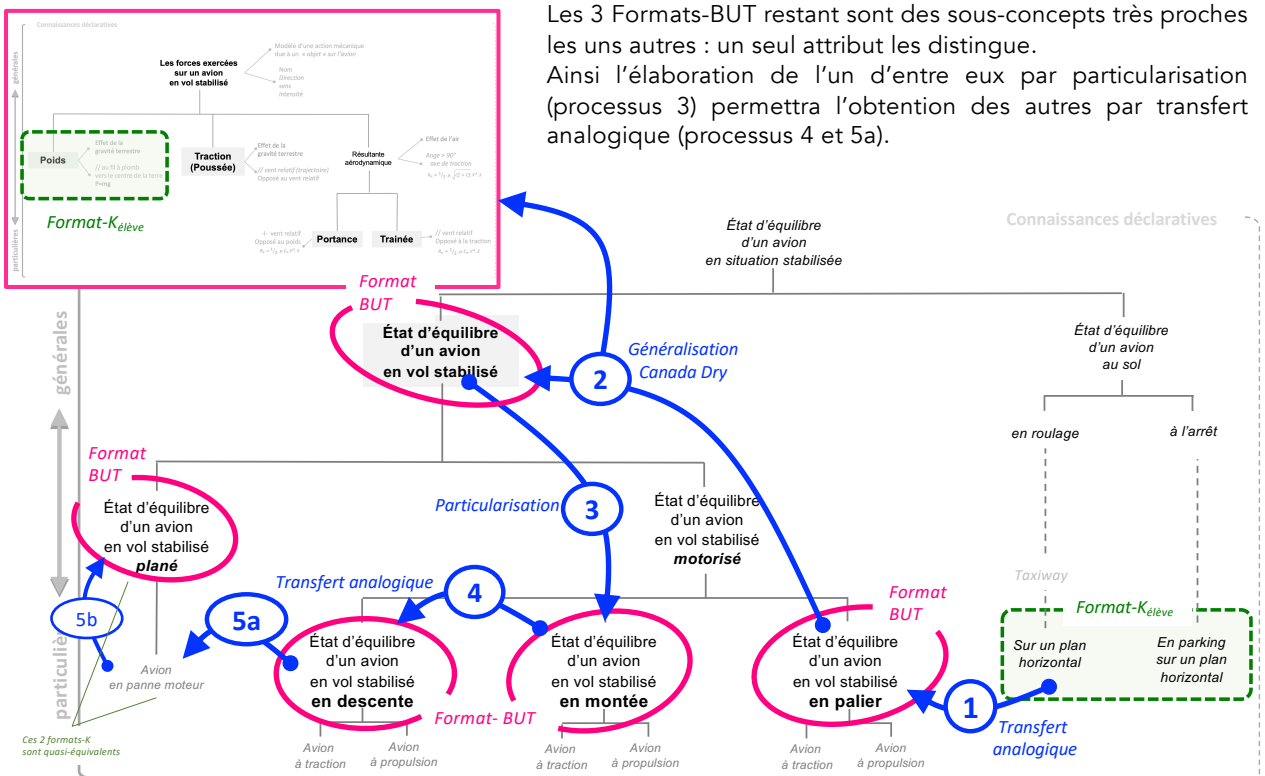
Les 3 Formats-BUT restant sont des sous-concepts très proches les uns autres : un seul attribut les distingue.
Ainsi l'élaboration de l'un d'entre eux par particularisation (processus 3) permettra l'obtention des autres par transfert analogique (processus 4 et 5a).

Connaissances déclaratives
générales
particulières
Les forces exercées sur un avion en vol stabilisé
Modèle d'une action mécanique due à un « objet » sur l'avion
Nom
Direction
sens
intensité
Poids
Effet de la gravité terrestre
// au fil à plomb vers le centre de la terre
P=mg
Traction (Poussée)
Effet de la gravité terrestre
// vent relatif (trajectoire)
Opposé au vent relatif
Résultante aérodynamique
Effet de l'air
Angle > 90°
axe de traction
Portance
⊥ vent relatif
Opposé au poids
Trainée
// vent relatif
Opposé à la traction
Format-K$_{élève}$

Connaissances déclaratives
État d'équilibre d'un avion en situation stabilisée
Format BUT
État d'équilibre d'un avion en vol stabilisé
2
Généralisation Canada Dry
État d'équilibre d'un avion au sol
en roulage
à l'arrêt
générales
particulières
Format BUT
État d'équilibre d'un avion en vol stabilisé plané
Particularisation
3
État d'équilibre d'un avion en vol stabilisé motorisé
Transfert analogique
4
5b
5a
Avion en panne moteur
État d'équilibre d'un avion en vol stabilisé en descente
Format- BUT
État d'équilibre d'un avion en vol stabilisé en montée
Format BUT
État d'équilibre d'un avion en vol stabilisé en palier
Taxiway
Format-K$_{élève}$
Sur un plan horizontal
En parking sur un plan horizontal
1
Transfert analogique
Ces 2 formats-K sont quasi-équivalents
Avion à traction
Avion à propulsion
Avion à traction
Avion à propulsion
Avion à traction
Avion à propulsion